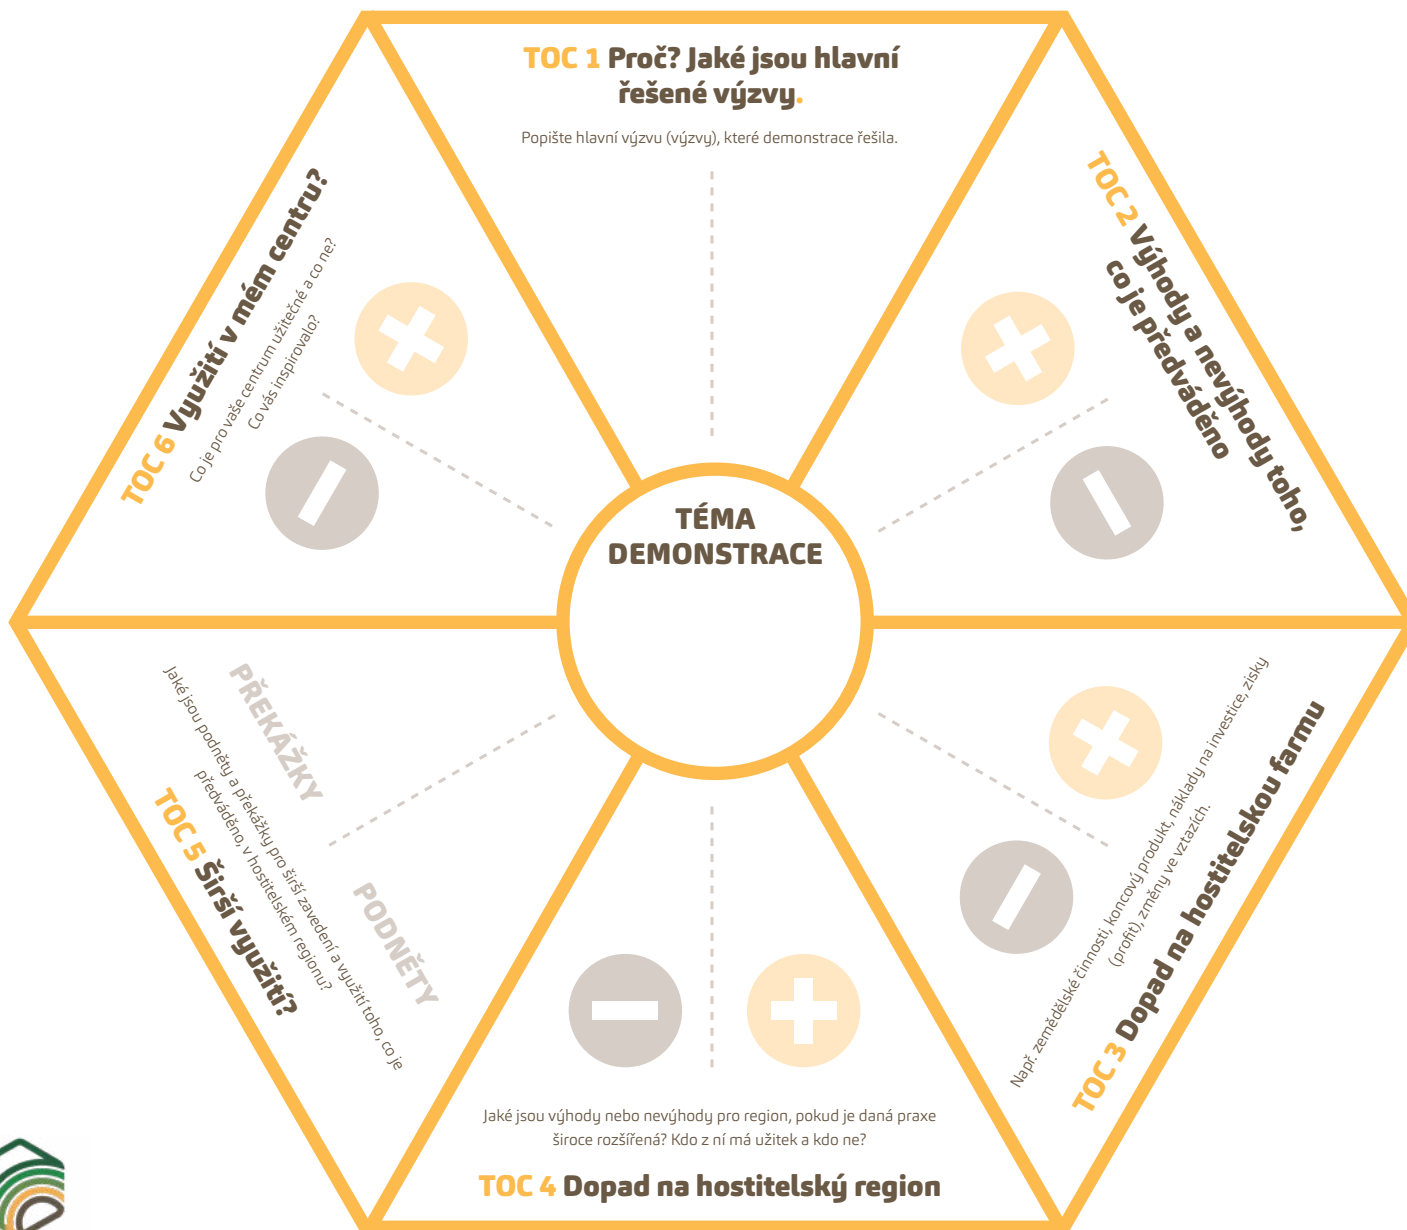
TOC 1 Proč? Jaké jsou hlavní řešené výzvy.

Popište hlavní výzvu (výzvy), které demonstrace řešila.

TOC 2 Výhody a nevýhody toho, co je předváděno

TOC 3 Dopad na hostitelskou farmu

Např. zemědělské činnosti, koncový produkt, náklady na investice, zisky (profit), změny ve vztazích.

TOC 4 Dopad na hostitelský region

Jaké jsou výhody nebo nevýhody pro region, pokud je daná praxe široce rozšířená? Kdo z ní má užitek a kdo ne?

TOC 5 Širší využití?

Jaké jsou podněty a překážky pro širší zavedení a využití toho, co je předváděno, v hostitelském regionu?

PŘEKÁŽKY

PODNĚTY

TOC 6 Využití v mém centru?

Co je pro vaše centrum užitečné a co ne? Co vás inspirovalo?

TÉMA DEMONSTRACE